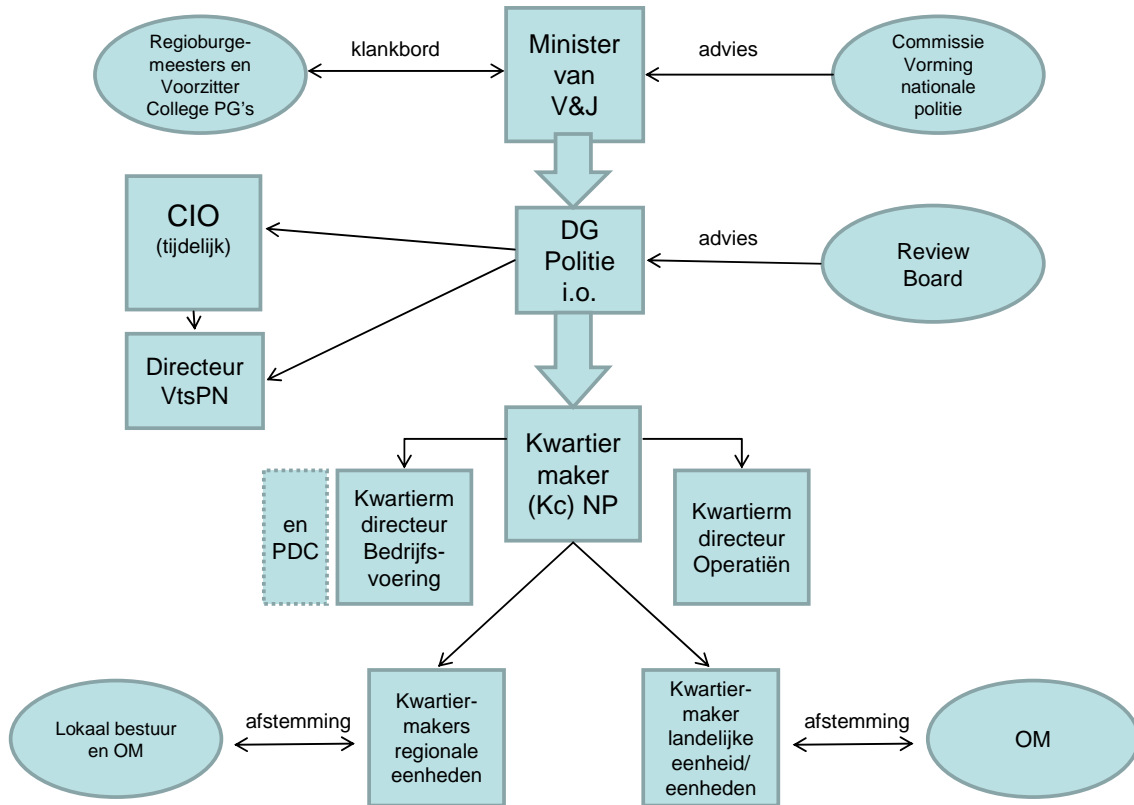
Regioburgemeesters en Voorzitter College PG's

klankbord

Minister van V&J

advies

Commissie Vorming nationale politie

CIO (tijdelijk)

DG Politie i.o.

advies

Review Board

Directeur VtsPN

Kwartier maker (Kc) NP

en PDC

Kwartierm directeur Bedrijfsvoering

Kwartierm directeur Operatiën

Lokaal bestuur en OM

afstemming

Kwartiermakers regionale eenheden

Kwartiermaker landelijke eenheid/ eenheden

afstemming

OM